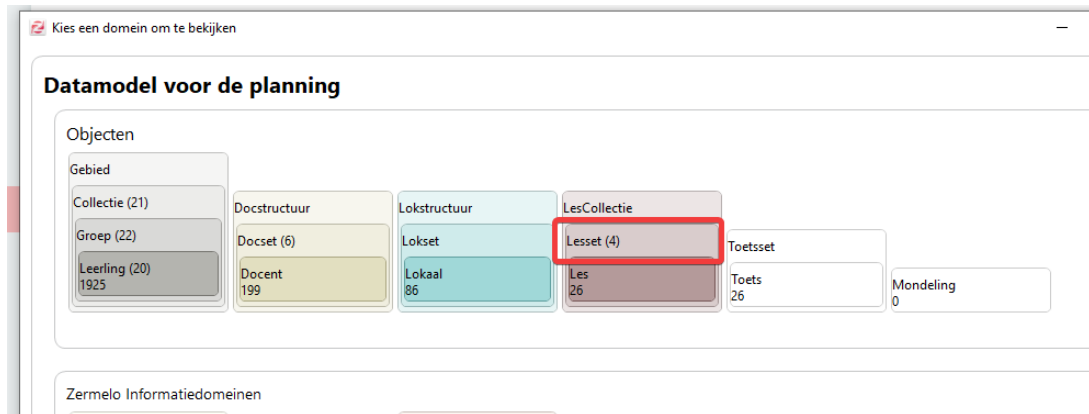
Kies een domein om te bekijken

Datamodel voor de planning

Objecten

Gebied
Collectie (21)
Groep (22)
Leerling (20)
1925

Docstructuur
Docset (6)
Docent
199

Lokstructuur
Lokset
Lokaal
86

LesCollectie
Lesset (4)
Les
26

Toetsset
Toets
26

Mondeling
0

Zermelo Informatiedomeinen